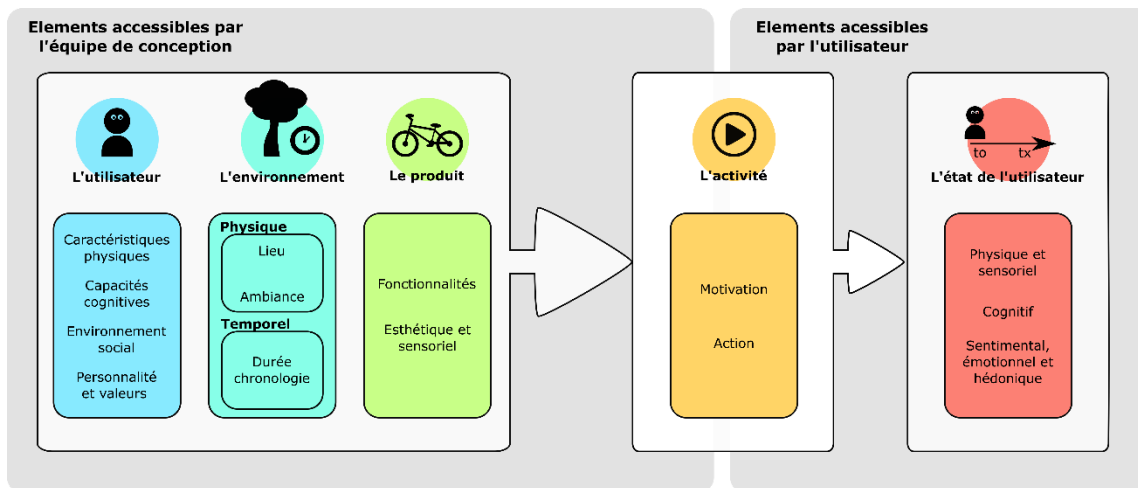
Elements accessibles par l'équipe de conception

L'utilisateur

Caractéristiques physiques

Capacités cognitives

Environnement social

Personnalité et valeurs

L'environnement

Physique

Lieu

Ambiance

Temporel

Durée chronologie

Le produit

Fonctionnalités

Esthétique et sensoriel

Elements acessibles par l'utilisateur

L'activité

Motivation

Action

to tx

L'état de l'utilisateur

Physique et sensoriel

Cognitif

Sentimental, émotionnel et hédonique